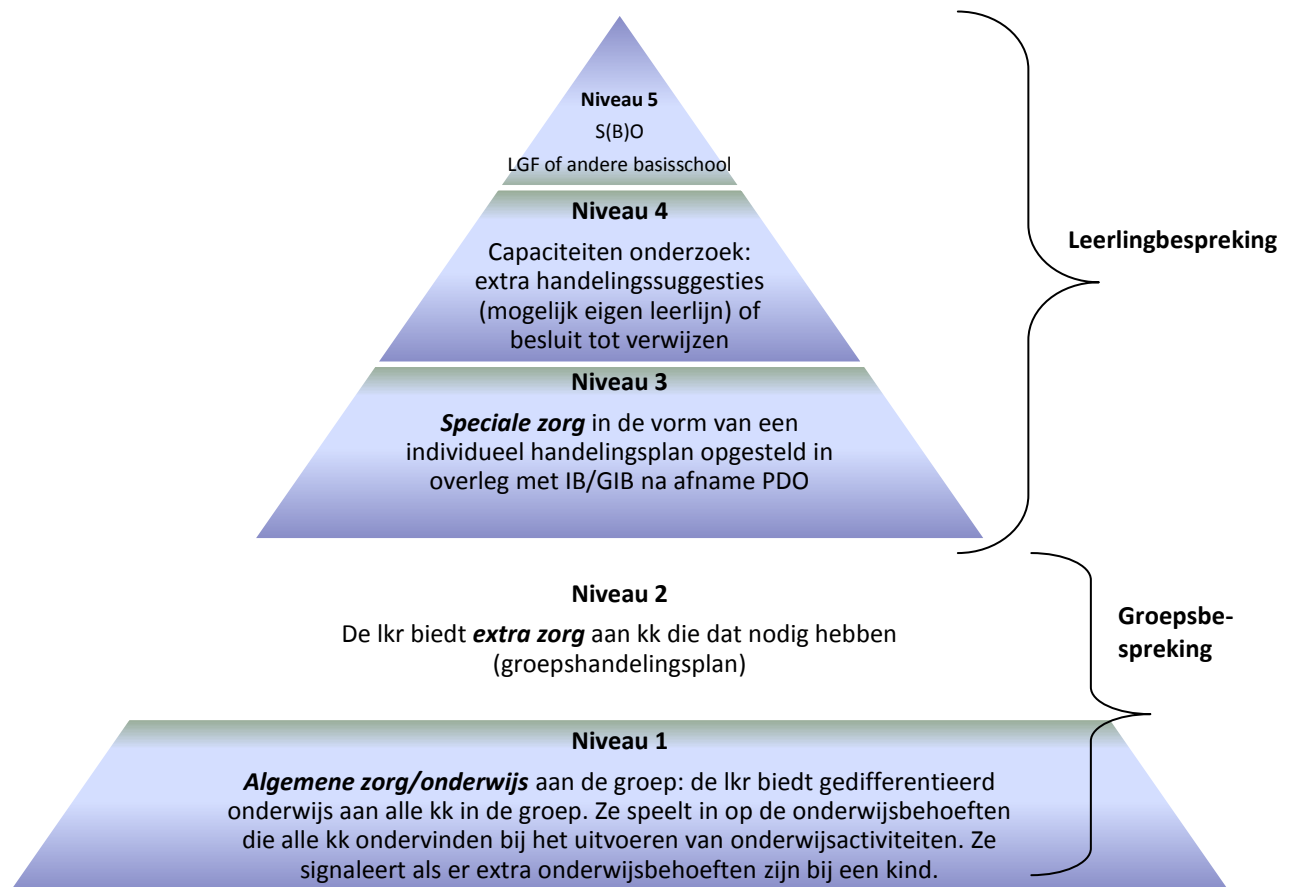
**Niveau 5**
S(B)O
LGF of andere basisschool

**Niveau 4**
Capaciteiten onderzoek: extra handelingssuggesties (mogelijk eigen leerlijn) of besluit tot verwijzen

**Niveau 3**
***Speciale zorg*** in de vorm van een individueel handelingsplan opgesteld in overleg met IB/GIB na afname PDO

**Leerlingbespreking**

**Niveau 2**
De lkr biedt ***extra zorg*** aan kk die dat nodig hebben (groepshandelingsplan)

**Groepsbespreking**

**Niveau 1**
***Algemene zorg/onderwijs*** aan de groep: de lkr biedt gedifferentieerd onderwijs aan alle kk in de groep. Ze speelt in op de onderwijsbehoeften die alle kk ondervinden bij het uitvoeren van onderwijsactiviteiten. Ze signaleert als er extra onderwijsbehoeften zijn bij een kind.